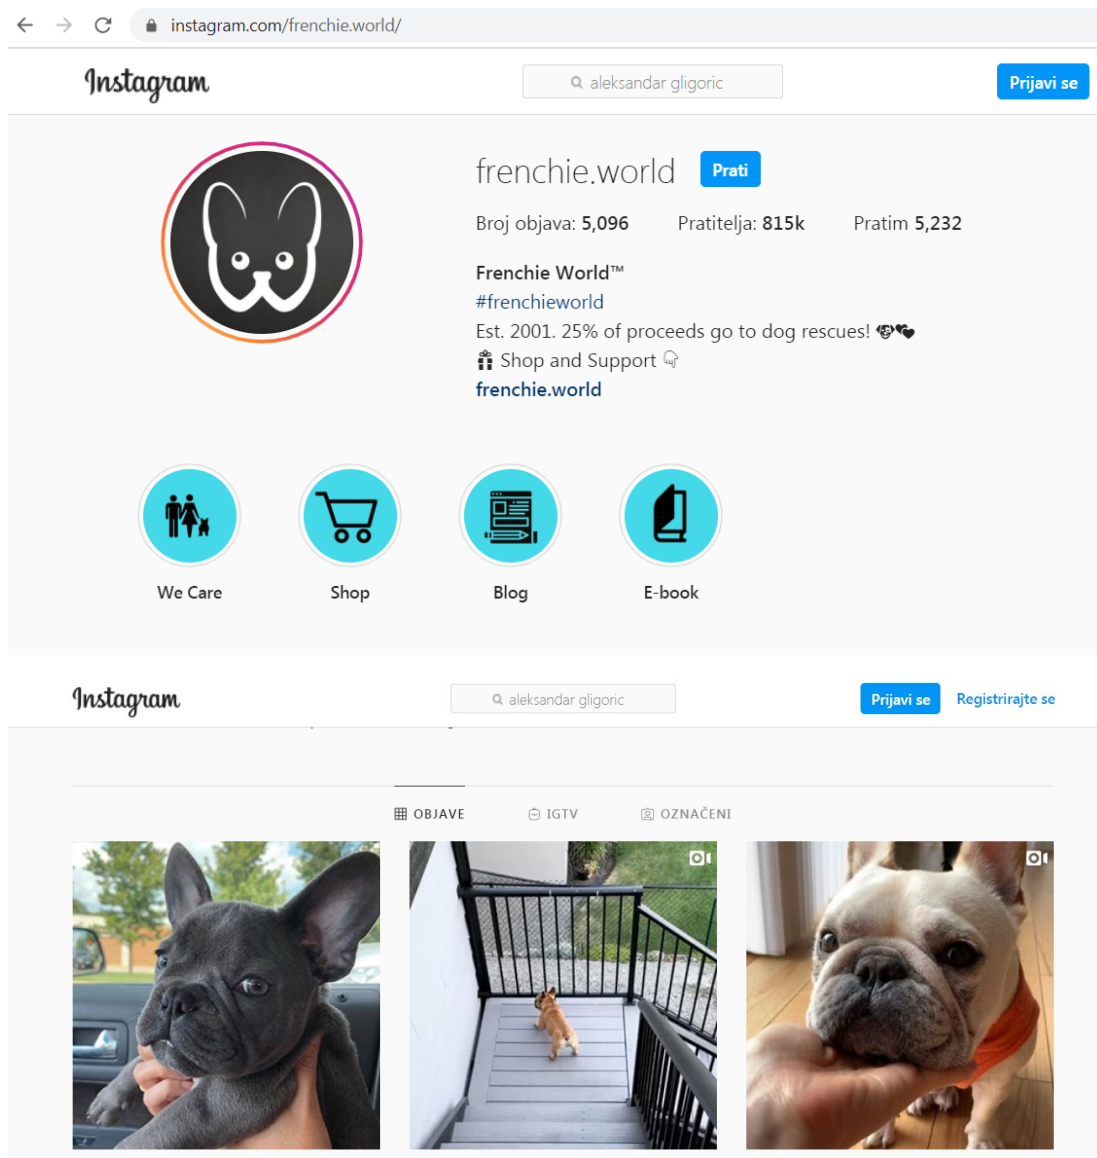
instagram.com/frenchie.world/

Instagram

aleksandar gligoric

Prijavi se

frenchie.world Prati

Broj objava: 5,096 Pratitelja: 815k Pratim 5,232

Frenchie World™
#frenchieworld
Est. 2001. 25% of proceeds go to dog rescues! 🐶❤️
🎁 Shop and Support 👇
frenchie.world

We Care

Shop

Blog

E-book

Instagram

aleksandar gligoric

Prijavi se Registrirajte se

OBJAVE IGTV OZNAČENI